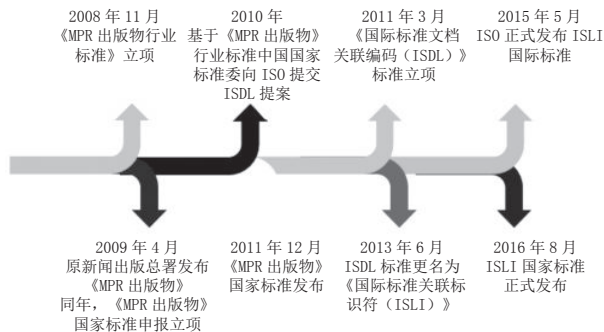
2008 年 11 月
《MPR 出版物行业标准》立项

2010 年
基于《MPR 出版物》行业标准中国国家标准委向 ISO 提交 ISDL 提案

2011 年 3 月
《国际标准文档关联编码（ISDL）》标准立项

2015 年 5 月
ISO 正式发布 ISLI 国际标准

2009 年 4 月
原新闻出版总署发布《MPR 出版物》
同年，《MPR 出版物》国家标准申报立项

2011 年 12 月
《MPR 出版物》国家标准发布

2013 年 6 月
ISDL 标准更名为《国际标准关联标识符（ISLI）》

2016 年 8 月
ISLI 国家标准正式发布